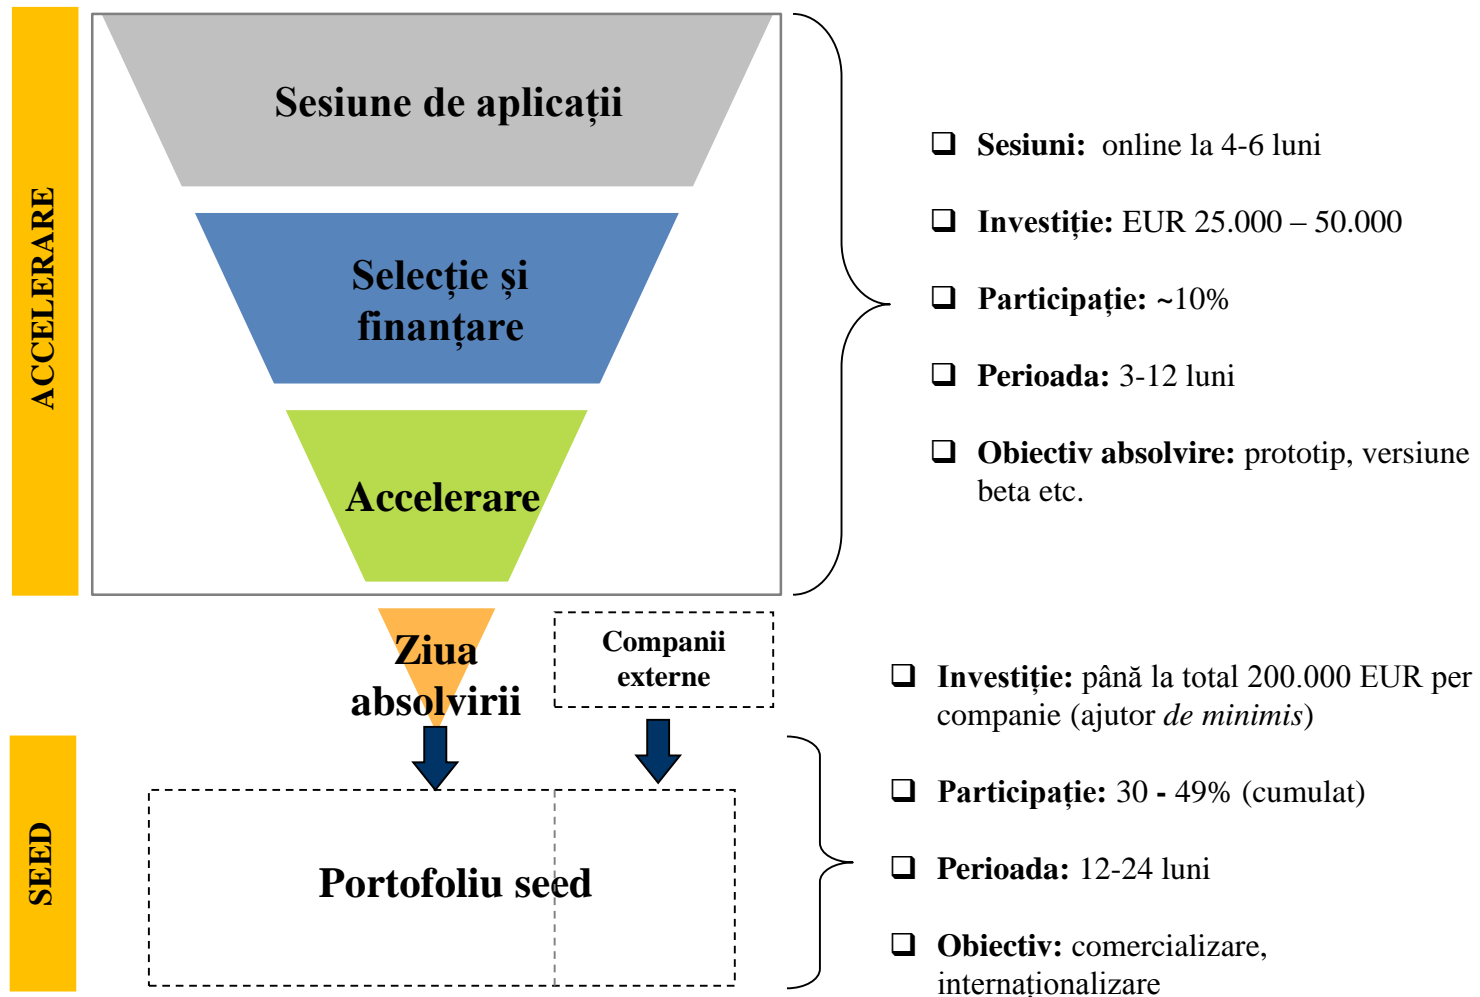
ACCELERARE

Sesiune de aplicații

Selecție și finanțare

Accelerare

❑ Sesiuni: online la 4-6 luni

❑ Investiție: EUR 25.000 – 50.000

❑ Participație: ~10%

❑ Perioada: 3-12 luni

❑ Obiectiv absolvire: prototip, versiune beta etc.

Ziua absolvirii

Companii externe

SEED

Portofoliu seed

❑ Investiție: până la total 200.000 EUR per companie (ajutor *de minimis*)

❑ Participație: 30 - 49% (cumulat)

❑ Perioada: 12-24 luni

❑ Obiectiv: comercializare, internaționalizare